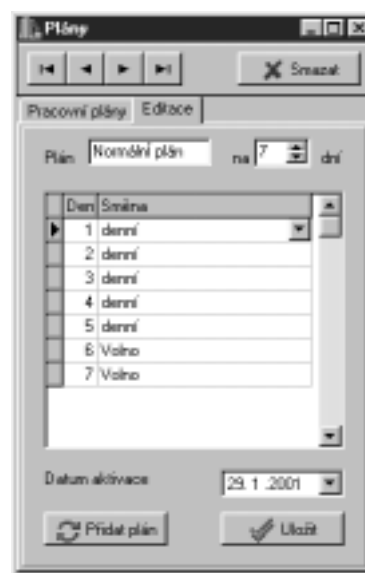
Plány

Smazat

Pracovní plány | Editace

Plán Normální plán na 7 dní

| Den | Směna |
|---|---|
| 1 | denní |
| 2 | denní |
| 3 | denní |
| 4 | denní |
| 5 | denní |
| 6 | Volno |
| 7 | Volno |

Datum aktivace 29. 1 .2001

Přidat plán

Uložit